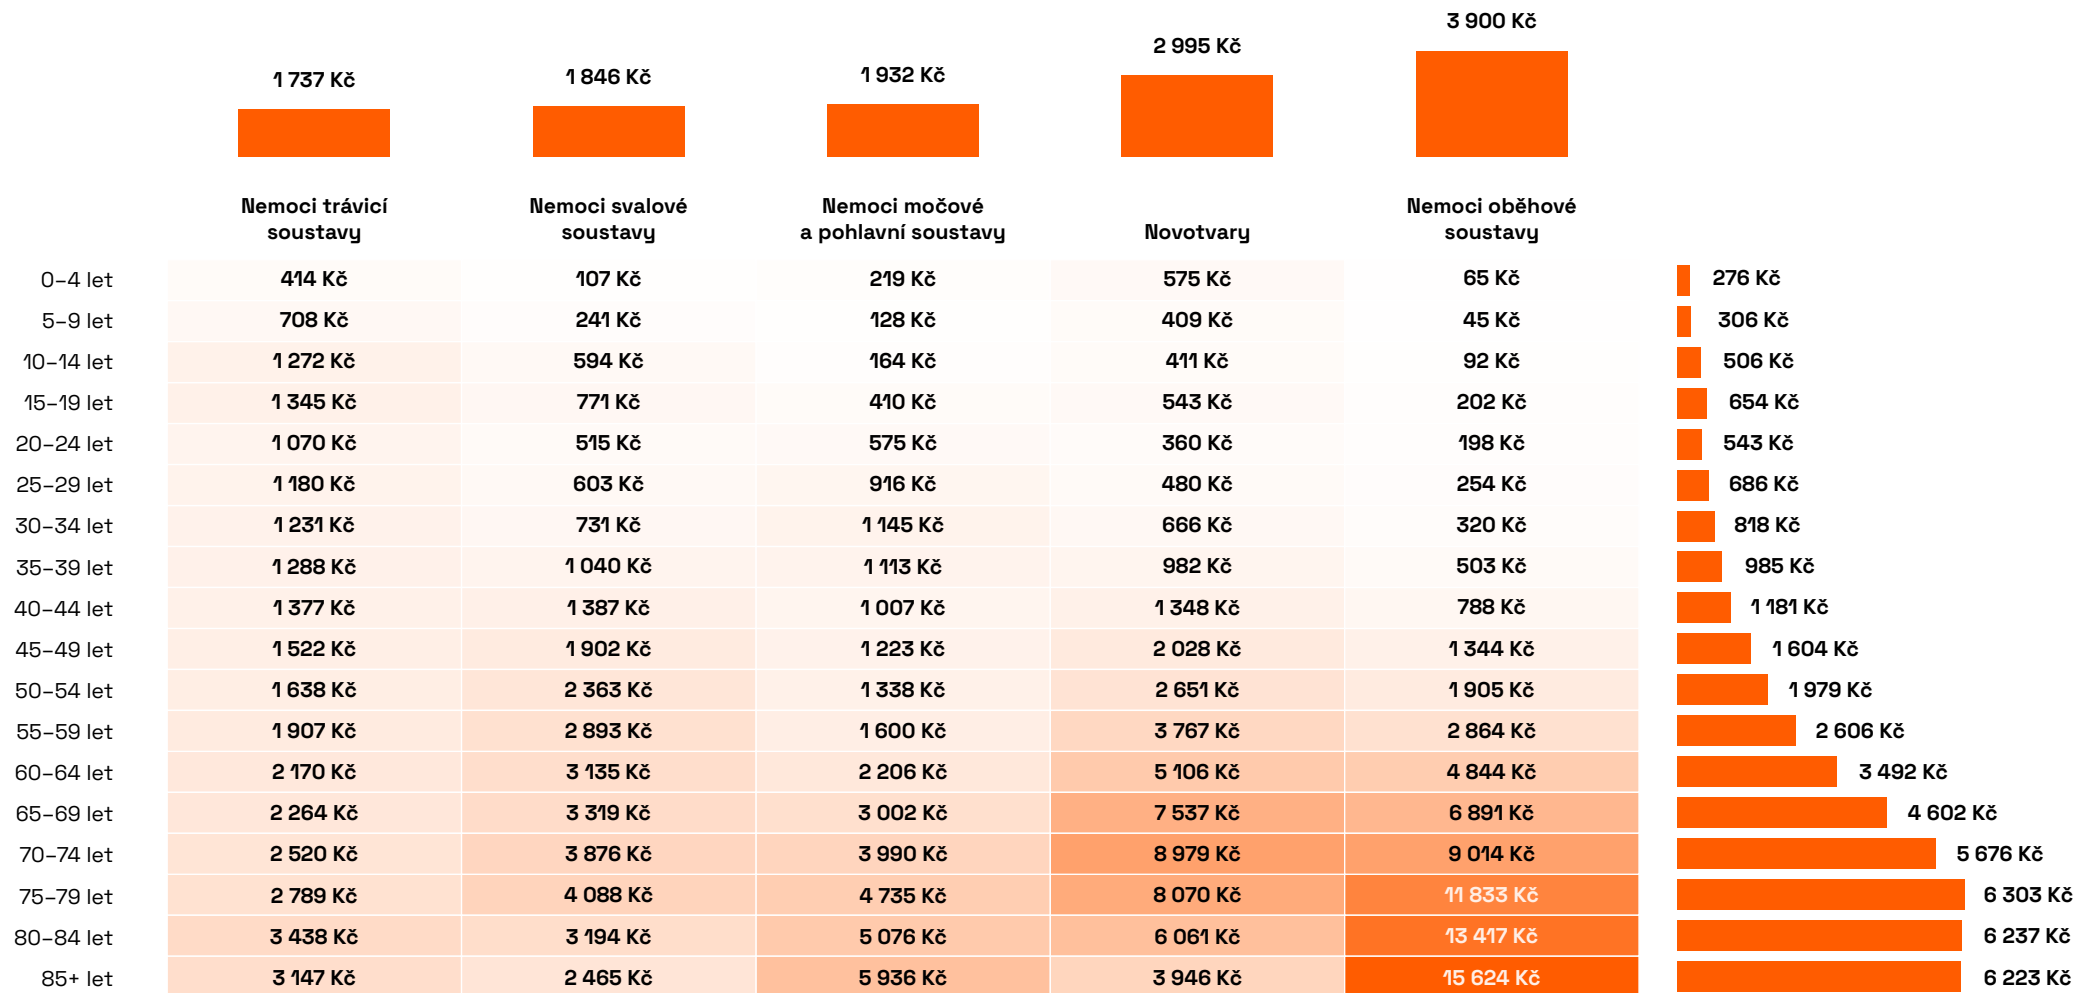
1 737 Kč
1 846 Kč
1 932 Kč
2 995 Kč
3 900 Kč

| | Nemoci trávicí soustavy | Nemoci svalové soustavy | Nemoci močové a pohlavní soustavy | Novotvary | Nemoci oběhové soustavy | |
|---|---|---|---|---|---|---|
| 0–4 let | 414 Kč | 107 Kč | 219 Kč | 575 Kč | 65 Kč | 276 Kč |
| 5–9 let | 708 Kč | 241 Kč | 128 Kč | 409 Kč | 45 Kč | 306 Kč |
| 10–14 let | 1 272 Kč | 594 Kč | 164 Kč | 411 Kč | 92 Kč | 506 Kč |
| 15–19 let | 1 345 Kč | 771 Kč | 410 Kč | 543 Kč | 202 Kč | 654 Kč |
| 20–24 let | 1 070 Kč | 515 Kč | 575 Kč | 360 Kč | 198 Kč | 543 Kč |
| 25–29 let | 1 180 Kč | 603 Kč | 916 Kč | 480 Kč | 254 Kč | 686 Kč |
| 30–34 let | 1 231 Kč | 731 Kč | 1 145 Kč | 666 Kč | 320 Kč | 818 Kč |
| 35–39 let | 1 288 Kč | 1 040 Kč | 1 113 Kč | 982 Kč | 503 Kč | 985 Kč |
| 40–44 let | 1 377 Kč | 1 387 Kč | 1 007 Kč | 1 348 Kč | 788 Kč | 1 181 Kč |
| 45–49 let | 1 522 Kč | 1 902 Kč | 1 223 Kč | 2 028 Kč | 1 344 Kč | 1 604 Kč |
| 50–54 let | 1 638 Kč | 2 363 Kč | 1 338 Kč | 2 651 Kč | 1 905 Kč | 1 979 Kč |
| 55–59 let | 1 907 Kč | 2 893 Kč | 1 600 Kč | 3 767 Kč | 2 864 Kč | 2 606 Kč |
| 60–64 let | 2 170 Kč | 3 135 Kč | 2 206 Kč | 5 106 Kč | 4 844 Kč | 3 492 Kč |
| 65–69 let | 2 264 Kč | 3 319 Kč | 3 002 Kč | 7 537 Kč | 6 891 Kč | 4 602 Kč |
| 70–74 let | 2 520 Kč | 3 876 Kč | 3 990 Kč | 8 979 Kč | 9 014 Kč | 5 676 Kč |
| 75–79 let | 2 789 Kč | 4 088 Kč | 4 735 Kč | 8 070 Kč | 11 833 Kč | 6 303 Kč |
| 80–84 let | 3 438 Kč | 3 194 Kč | 5 076 Kč | 6 061 Kč | 13 417 Kč | 6 237 Kč |
| 85+ let | 3 147 Kč | 2 465 Kč | 5 936 Kč | 3 946 Kč | 15 624 Kč | 6 223 Kč |